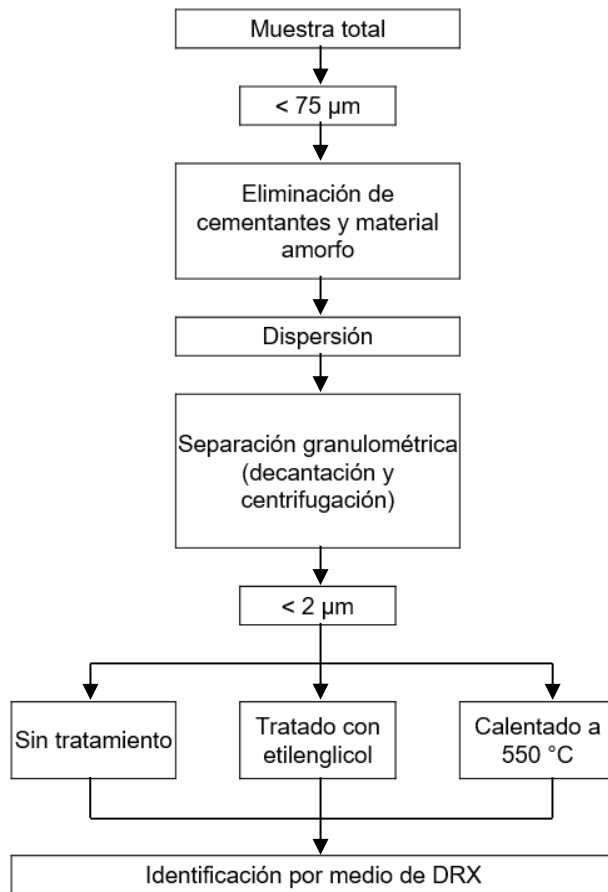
Muestra total

< 75 µm

Eliminación de cementantes y material amorfo

Dispersión

Separación granulométrica (decantación y centrifugación)

< 2 µm

Sin tratamiento

Tratado con etilenglicol

Calentado a 550 °C

Identificación por medio de DRX